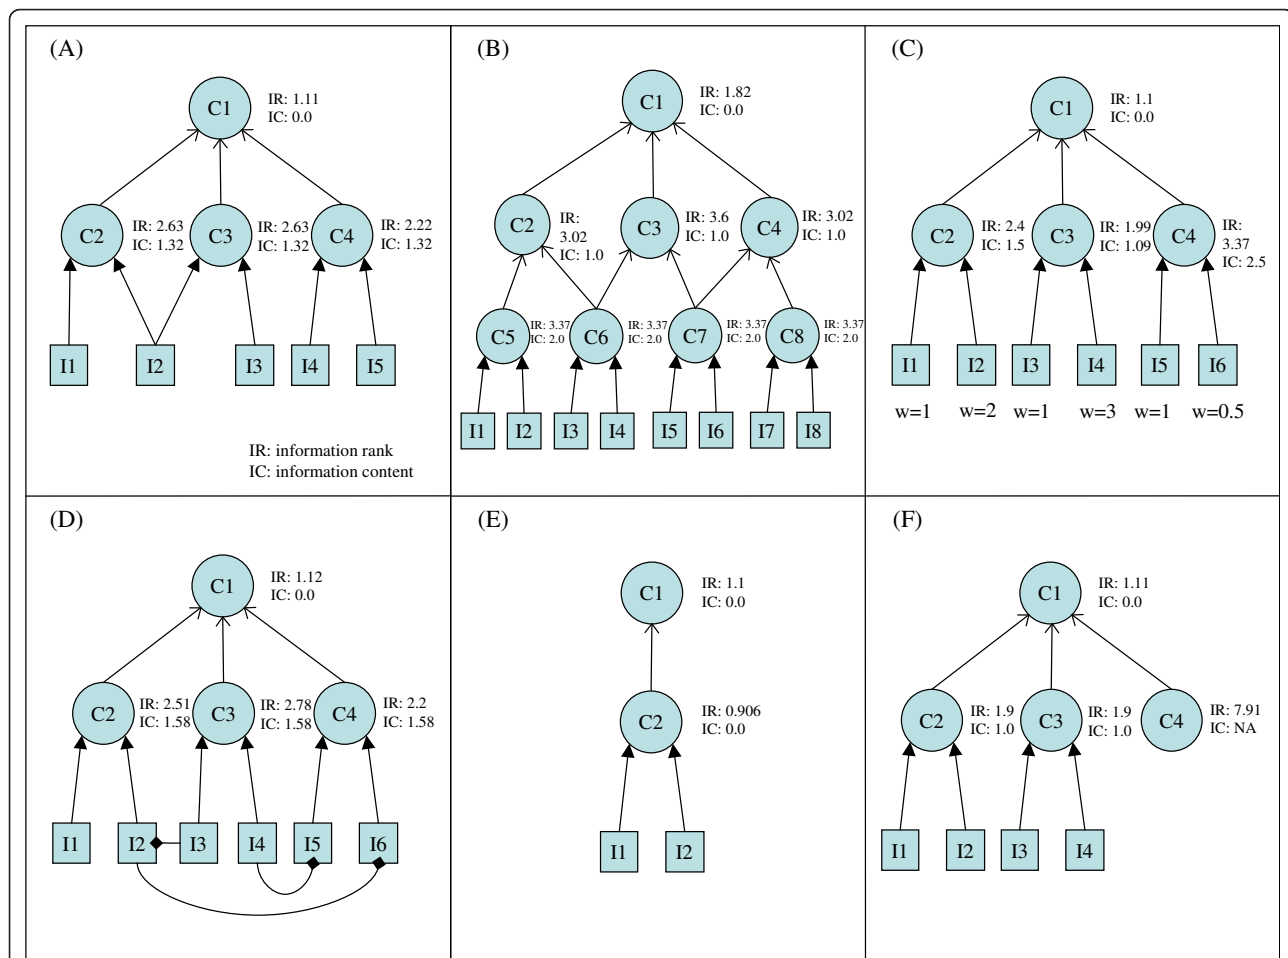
(A)

C1 IR: 1.11 IC: 0.0

C2 IR: 2.63 IC: 1.32 C3 IR: 2.63 IC: 1.32 C4 IR: 2.22 IC: 1.32

I1 I2 I3 I4 I5

IR: information rank
IC: information content

(B)

C1 IR: 1.82 IC: 0.0

C2 IR: 3.02 IC: 1.0 C3 IR: 3.6 IC: 1.0 C4 IR: 3.02 IC: 1.0

C5 IR: 3.37 IC: 2.0 C6 IR: 3.37 IC: 2.0 C7 IR: 3.37 IC: 2.0 C8 IR: 3.37 IC: 2.0

I1 I2 I3 I4 I5 I6 I7 I8

(C)

C1 IR: 1.1 IC: 0.0

C2 IR: 2.4 IC: 1.5 C3 IR: 1.99 IC: 1.09 C4 IR: 3.37 IC: 2.5

I1 I2 I3 I4 I5 I6

w=1 w=2 w=1 w=3 w=1 w=0.5

(D)

C1 IR: 1.12 IC: 0.0

C2 IR: 2.51 IC: 1.58 C3 IR: 2.78 IC: 1.58 C4 IR: 2.2 IC: 1.58

I1 I2 I3 I4 I5 I6

(E)

C1 IR: 1.1 IC: 0.0

C2 IR: 0.906 IC: 0.0

I1 I2

(F)

C1 IR: 1.11 IC: 0.0

C2 IR: 1.9 IC: 1.0 C3 IR: 1.9 IC: 1.0 C4 IR: 7.91 IC: NA

I1 I2 I3 I4